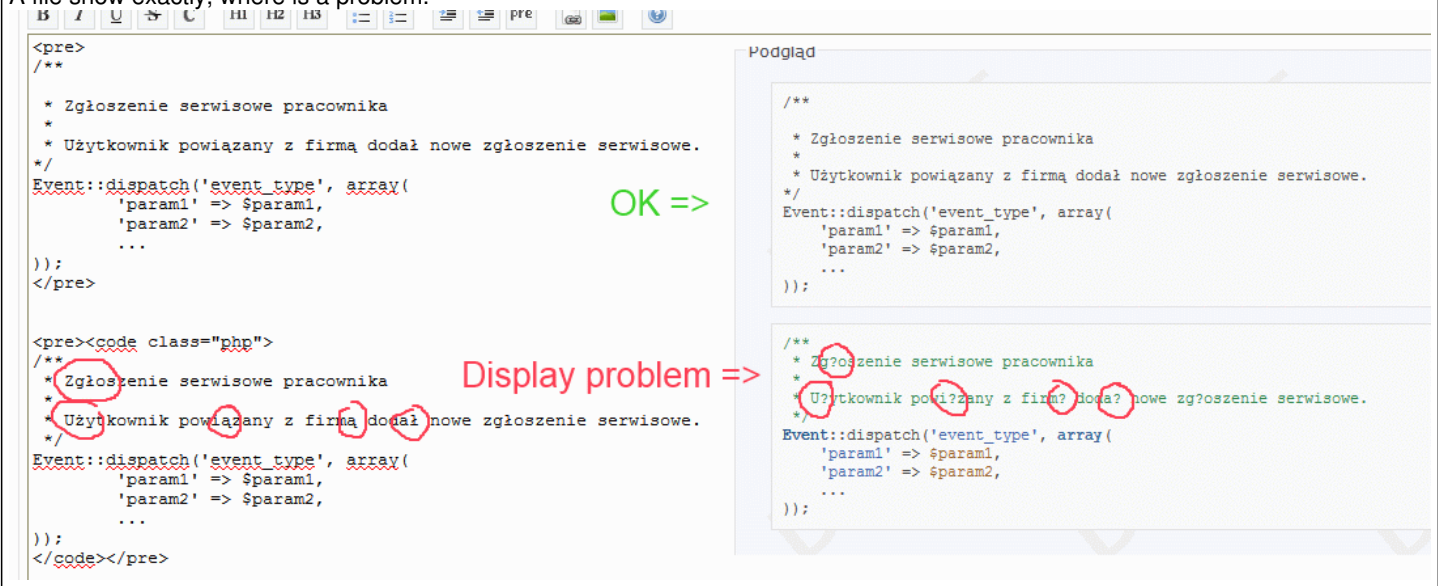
A file show exactly, where is a problem.

B I U S C H1 H2 H3 pre

<pre>
/**

 * Zgłoszenie serwisowe pracownika
 *
 * Użytkownik powiązany z firmą dodał nowe zgłoszenie serwisowe.
*/
Event::dispatch('event_type', array(
        'param1' => $param1,
        'param2' => $param2,
        ...
));
</pre>

<pre><code class="php">
/**
 * Zgłoszenie serwisowe pracownika
 *
 * Użytkownik powiązany z firmą dodał nowe zgłoszenie serwisowe.
 */
Event::dispatch('event_type', array(
        'param1' => $param1,
        'param2' => $param2,
        ...
));
</code></pre>

OK =>

Display problem =>

Podgląd

/**

 * Zgłoszenie serwisowe pracownika
 *
 * Użytkownik powiązany z firmą dodał nowe zgłoszenie serwisowe.
*/
Event::dispatch('event_type', array(
    'param1' => $param1,
    'param2' => $param2,
    ...
));

/**
 * Zg?oszenie serwisowe pracownika
 *
 * U?ytkownik powi?zany z firm? doda? nowe zg?oszenie serwisowe.
 */
Event::dispatch('event_type', array(
    'param1' => $param1,
    'param2' => $param2,
    ...
));